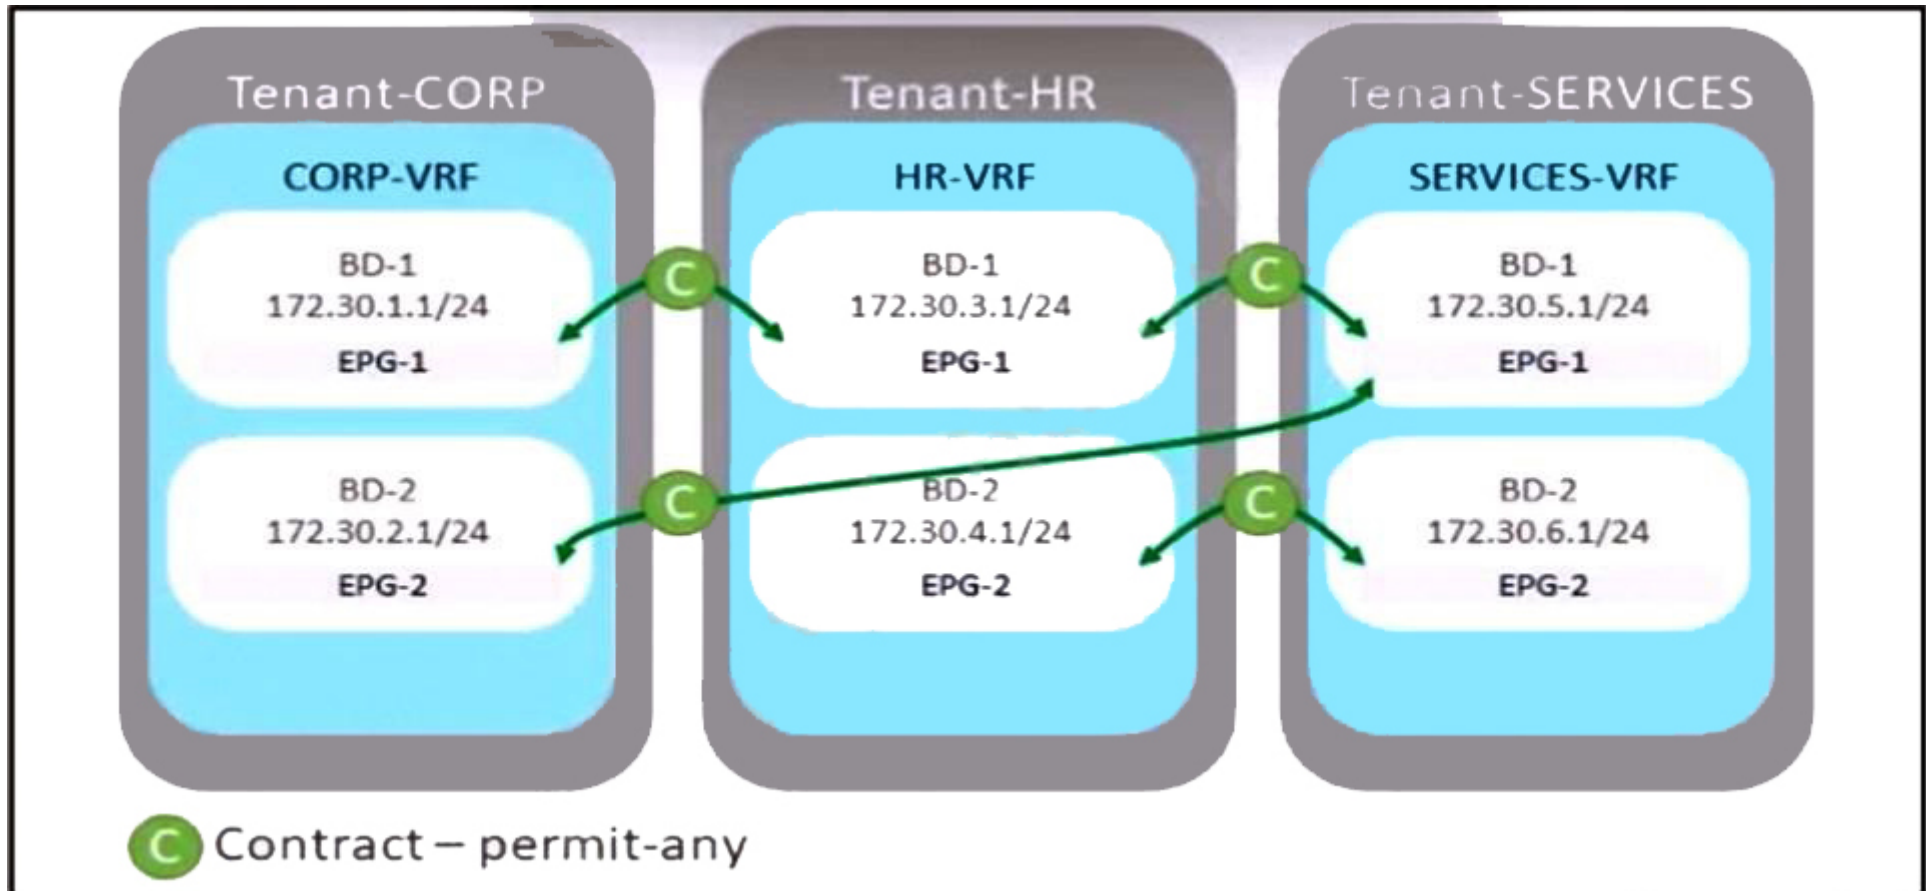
Tenant-CORP

CORP-VRF

BD-1
172.30.1.1/24
EPG-1

BD-2
172.30.2.1/24
EPG-2

Tenant-HR

HR-VRF

BD-1
172.30.3.1/24
EPG-1

BD-2
172.30.4.1/24
EPG-2

Tenant-SERVICES

SERVICES-VRF

BD-1
172.30.5.1/24
EPG-1

BD-2
172.30.6.1/24
EPG-2

C C C C

C Contract – permit-any